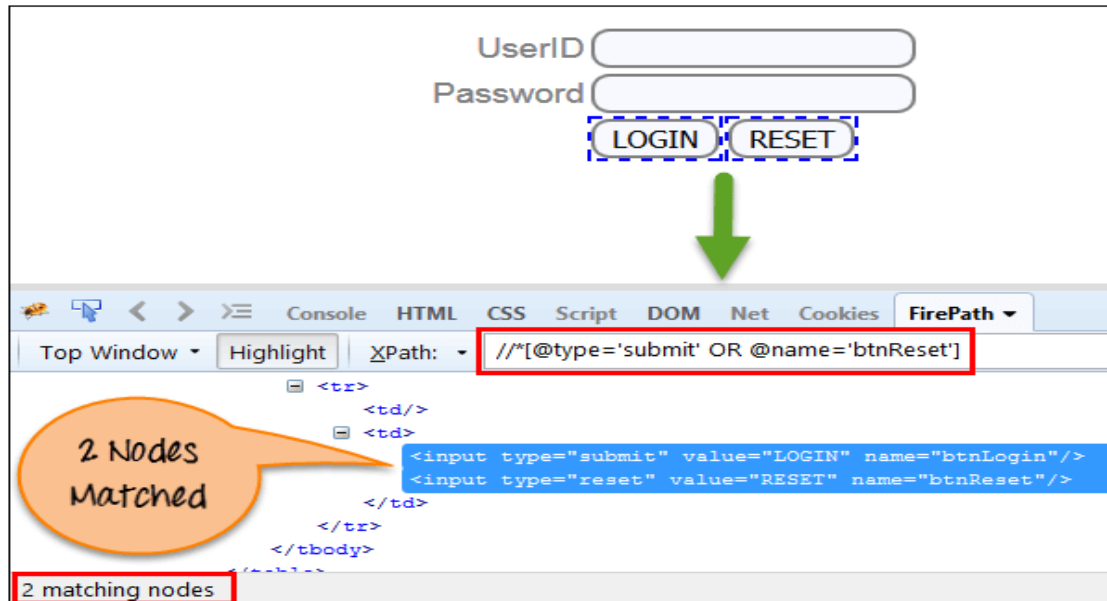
UserID
Password
LOGIN RESET

Console HTML CSS Script DOM Net Cookies FirePath

Top Window Highlight XPath: //*[@type='submit' OR @name='btnReset']

<tr>
<td/>
<td>
<input type="submit" value="LOGIN" name="btnLogin"/>
<input type="reset" value="RESET" name="btnReset"/>
</td>
</tr>
</tbody>
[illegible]

2 Nodes Matched

2 matching nodes